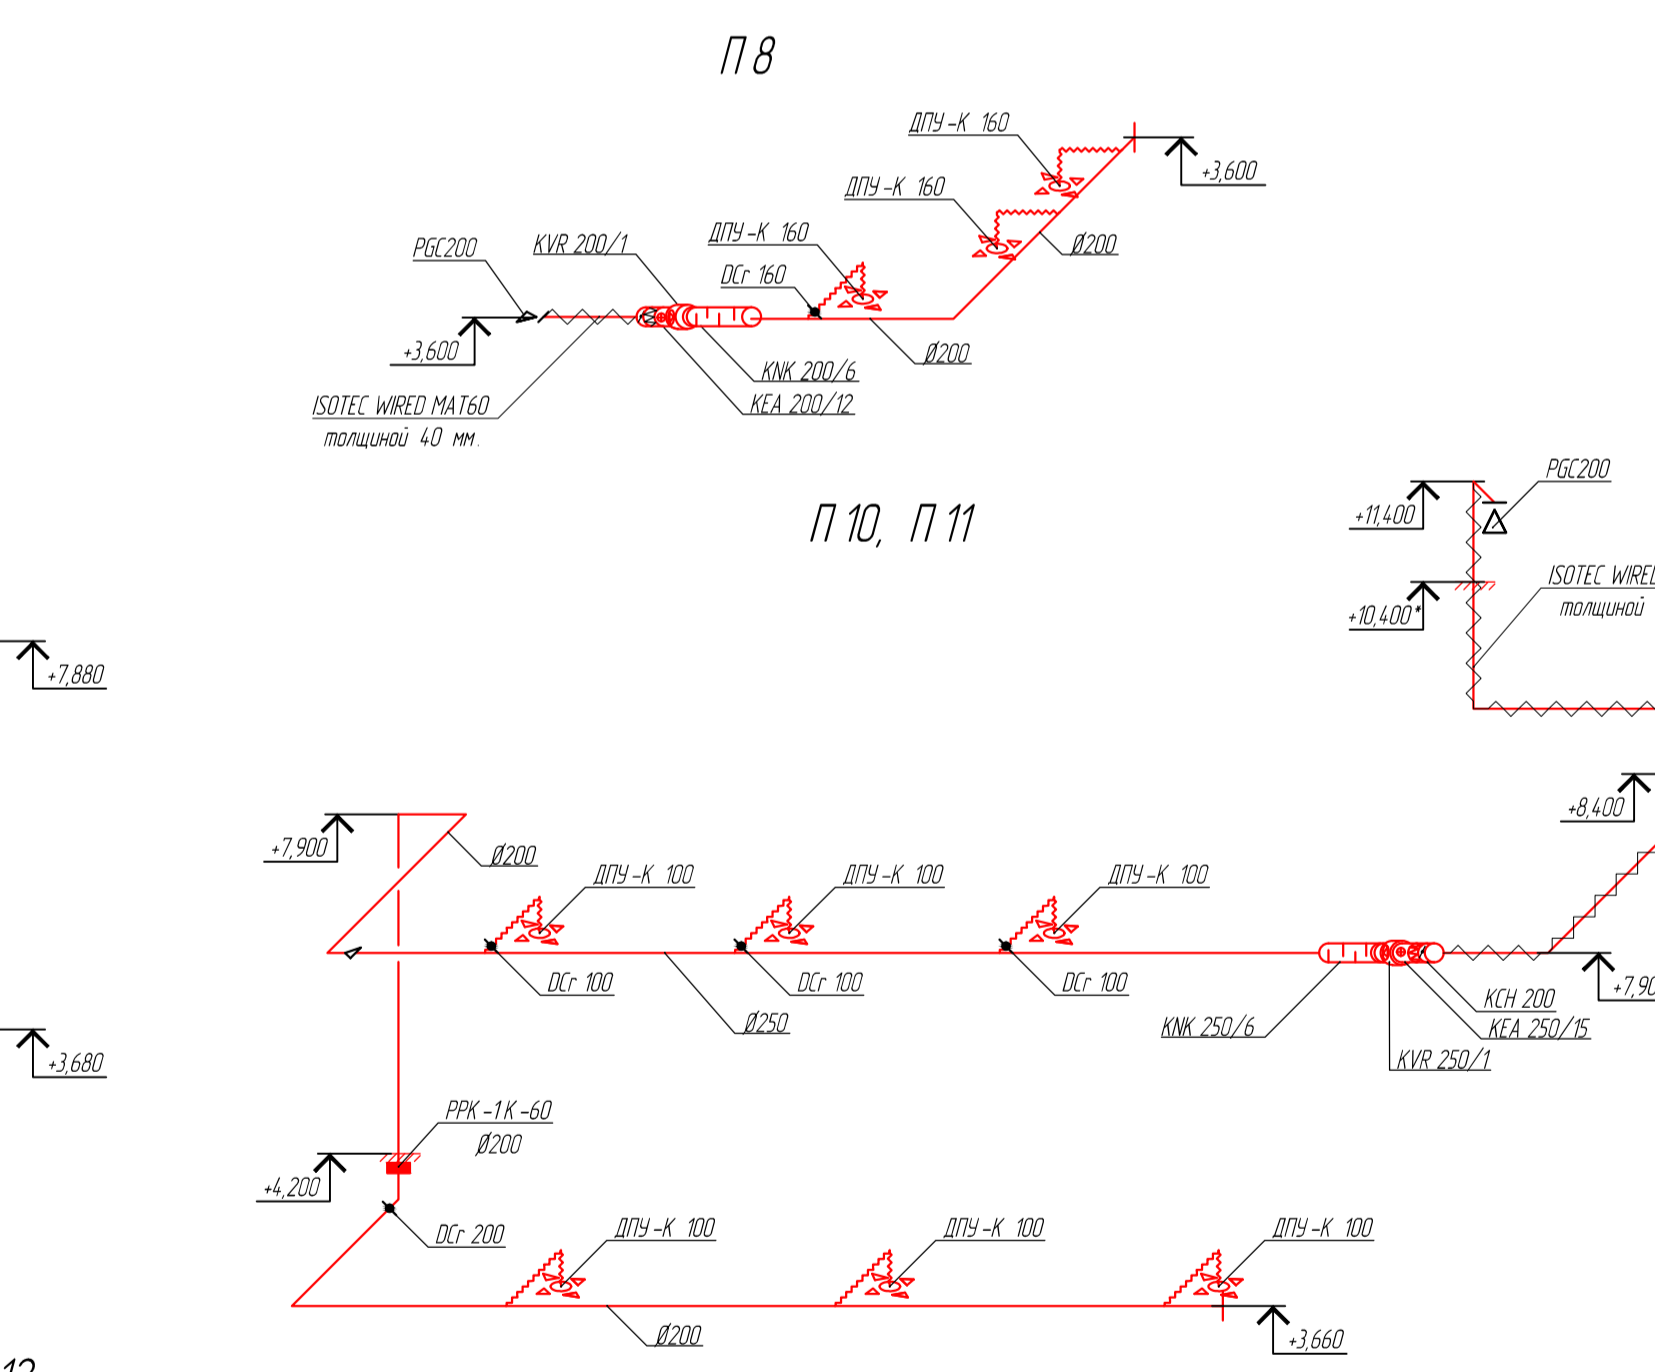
П 8

ДПУ-К 160

+3,600

ДПУ-К 160

Ø200

PGC200

KVR 200/1

ДПУ-К 160

DCr 160

+3,600

Ø200

KNK 200/6

KEA 200/12

ISOTEC WIRED MAT60
толщиной 40 мм.

П 10, П 11

PGC200

+11,400

ISOTEC WIRE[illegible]
толщиной

+10,400*

+7,880

+8,400

+7,900

Ø200

ДПУ-К 100

ДПУ-К 100

ДПУ-К 100

DCr 100

DCr 100

DCr 100

Ø250

KNK 250/6

KCH 200

KEA 250/15

KVR 250/1

+7,9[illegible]

+3,680

PPK-1K-60
Ø200

+4,200

DCr 200

ДПУ-К 100

ДПУ-К 100

ДПУ-К 100

Ø200

+3,660